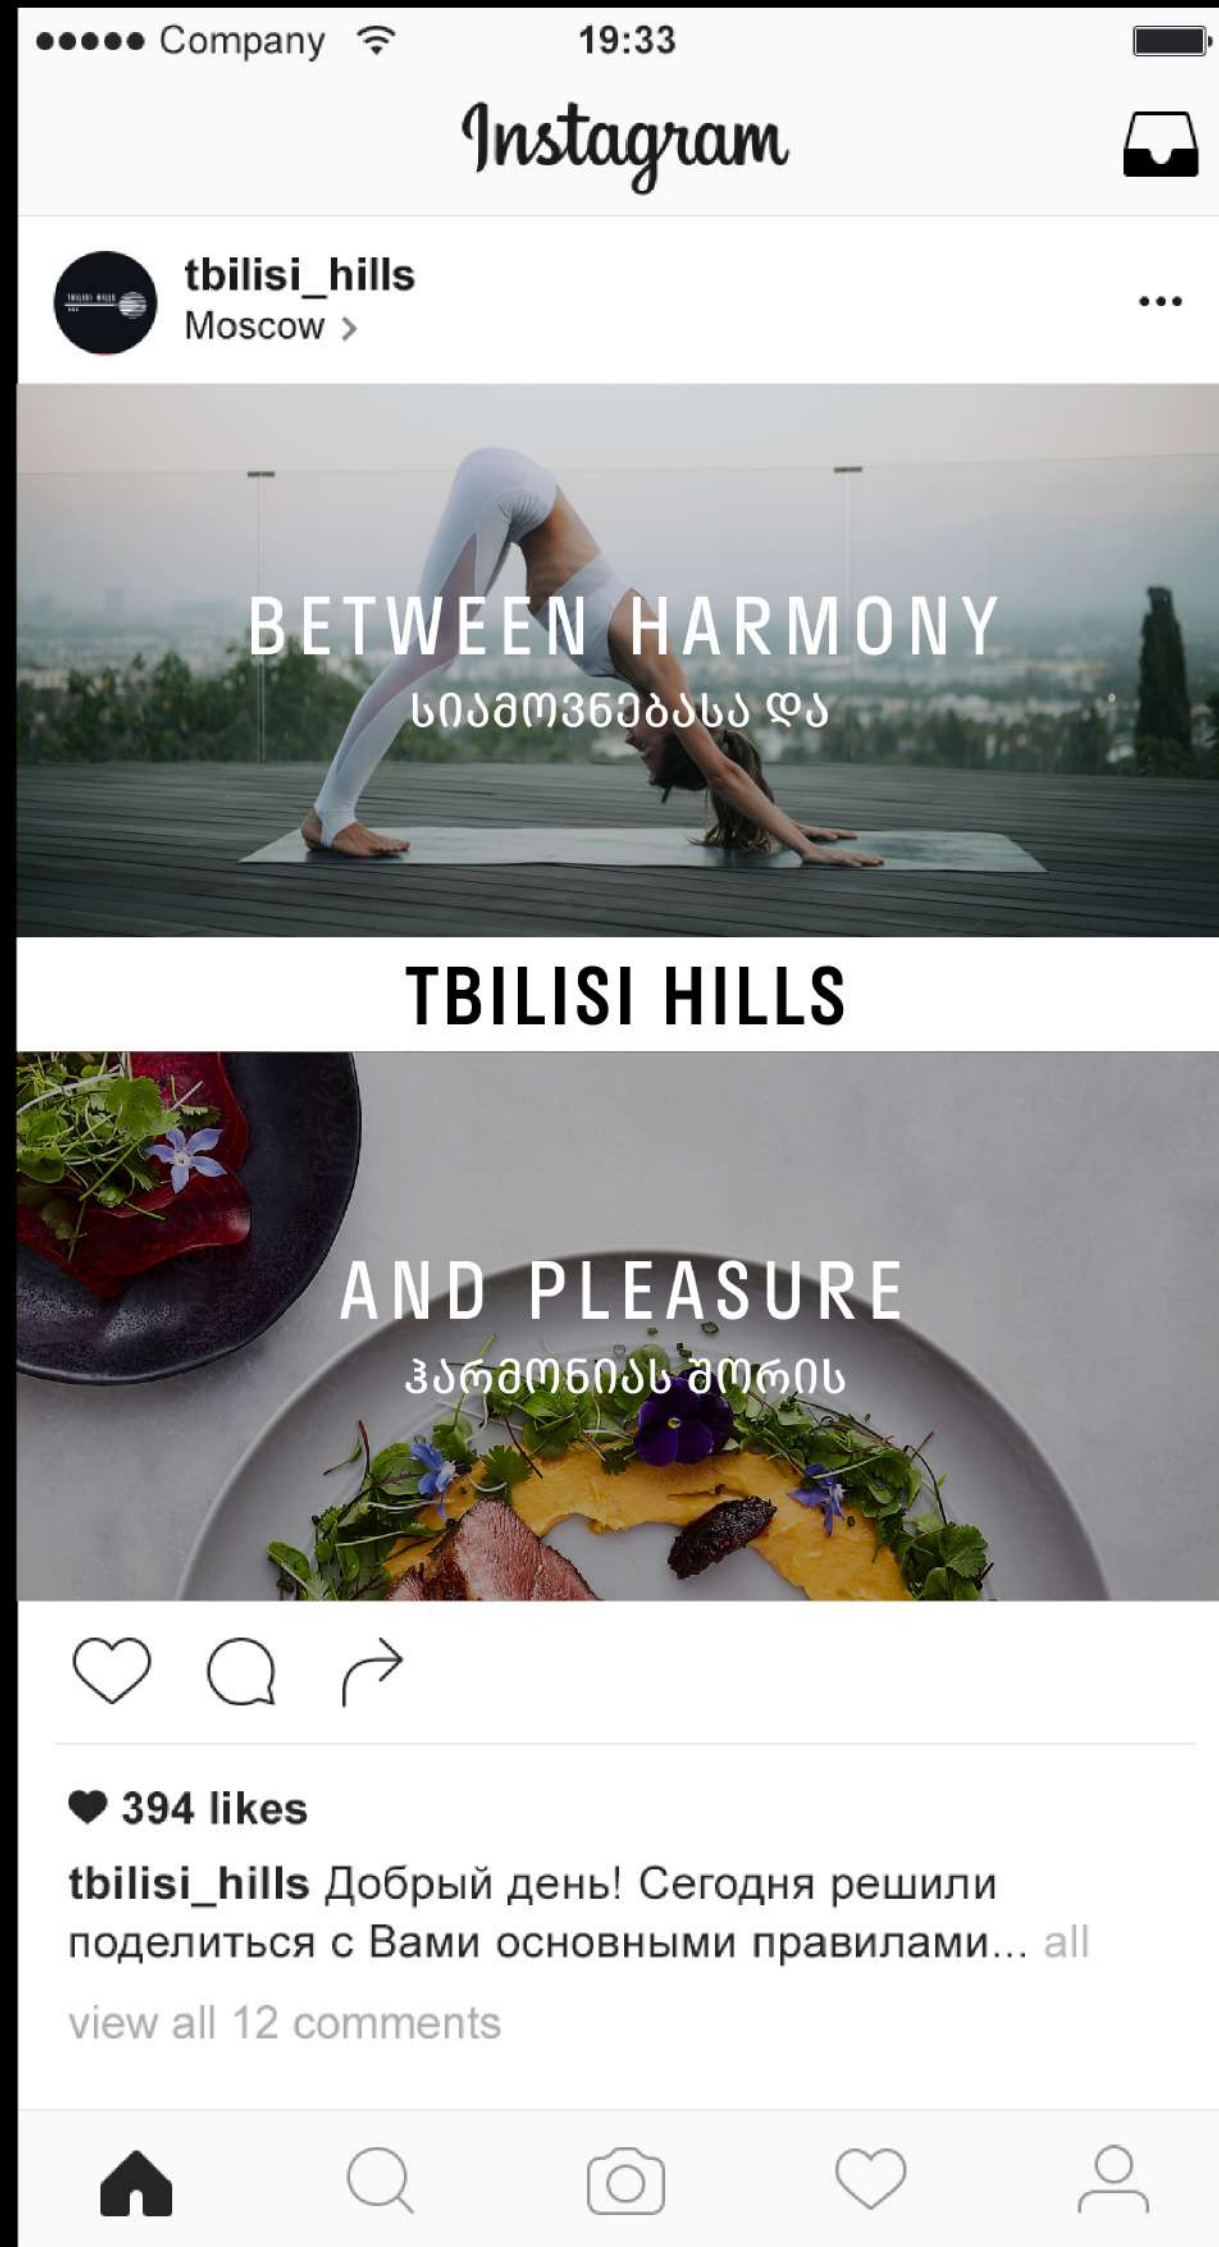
●●●●● Company 19:33

Instagram

tbilisi_hills
Moscow >

•••

BETWEEN HARMONY
სიამოვნებასა და

TBILISI HILLS

AND PLEASURE
ჰარმონიას შორის

394 likes

tbilisi_hills Добрый день! Сегодня решили поделиться с Вами основными правилами... all

view all 12 comments